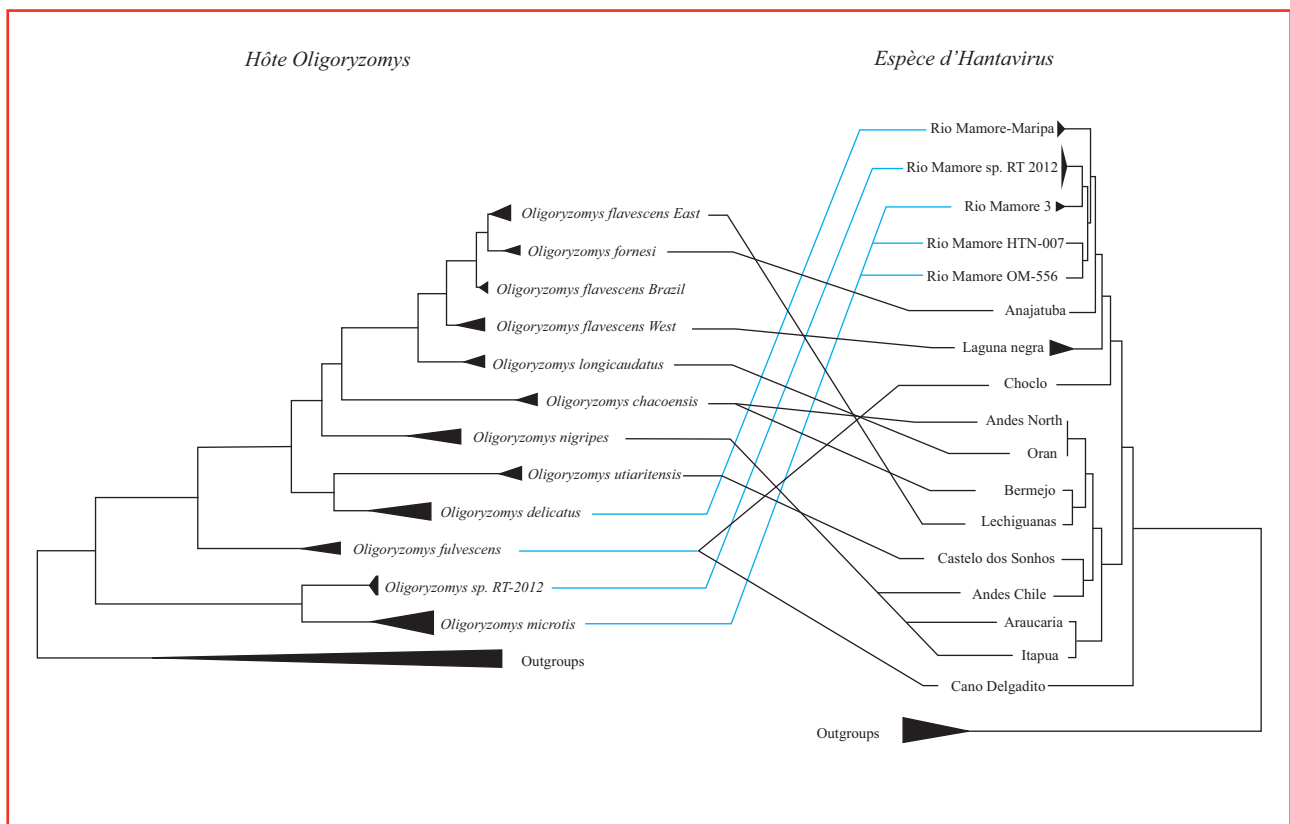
Hôte Oligoryzomys

Espèce d'Hantavirus

Oligoryzomys flavescens East
Oligoryzomys fornesi
Oligoryzomys flavescens Brazil
Oligoryzomys flavescens West
Oligoryzomys longicaudatus
Oligoryzomys chacoensis
Oligoryzomys nigripes
Oligoryzomys utiaritensis
Oligoryzomys delicatus
Oligoryzomys fulvescens
Oligoryzomys sp. RT-2012
Oligoryzomys microtis
Outgroups

Rio Mamore-Maripa
Rio Mamore sp. RT 2012
Rio Mamore 3
Rio Mamore HTN-007
Rio Mamore OM-556
Anajatuba
Laguna negra
Choclo
Andes North
Oran
Bermejo
Lechiguanas
Castelo dos Sonhos
Andes Chile
Araucaria
Itapua
Cano Delgadito
Outgroups